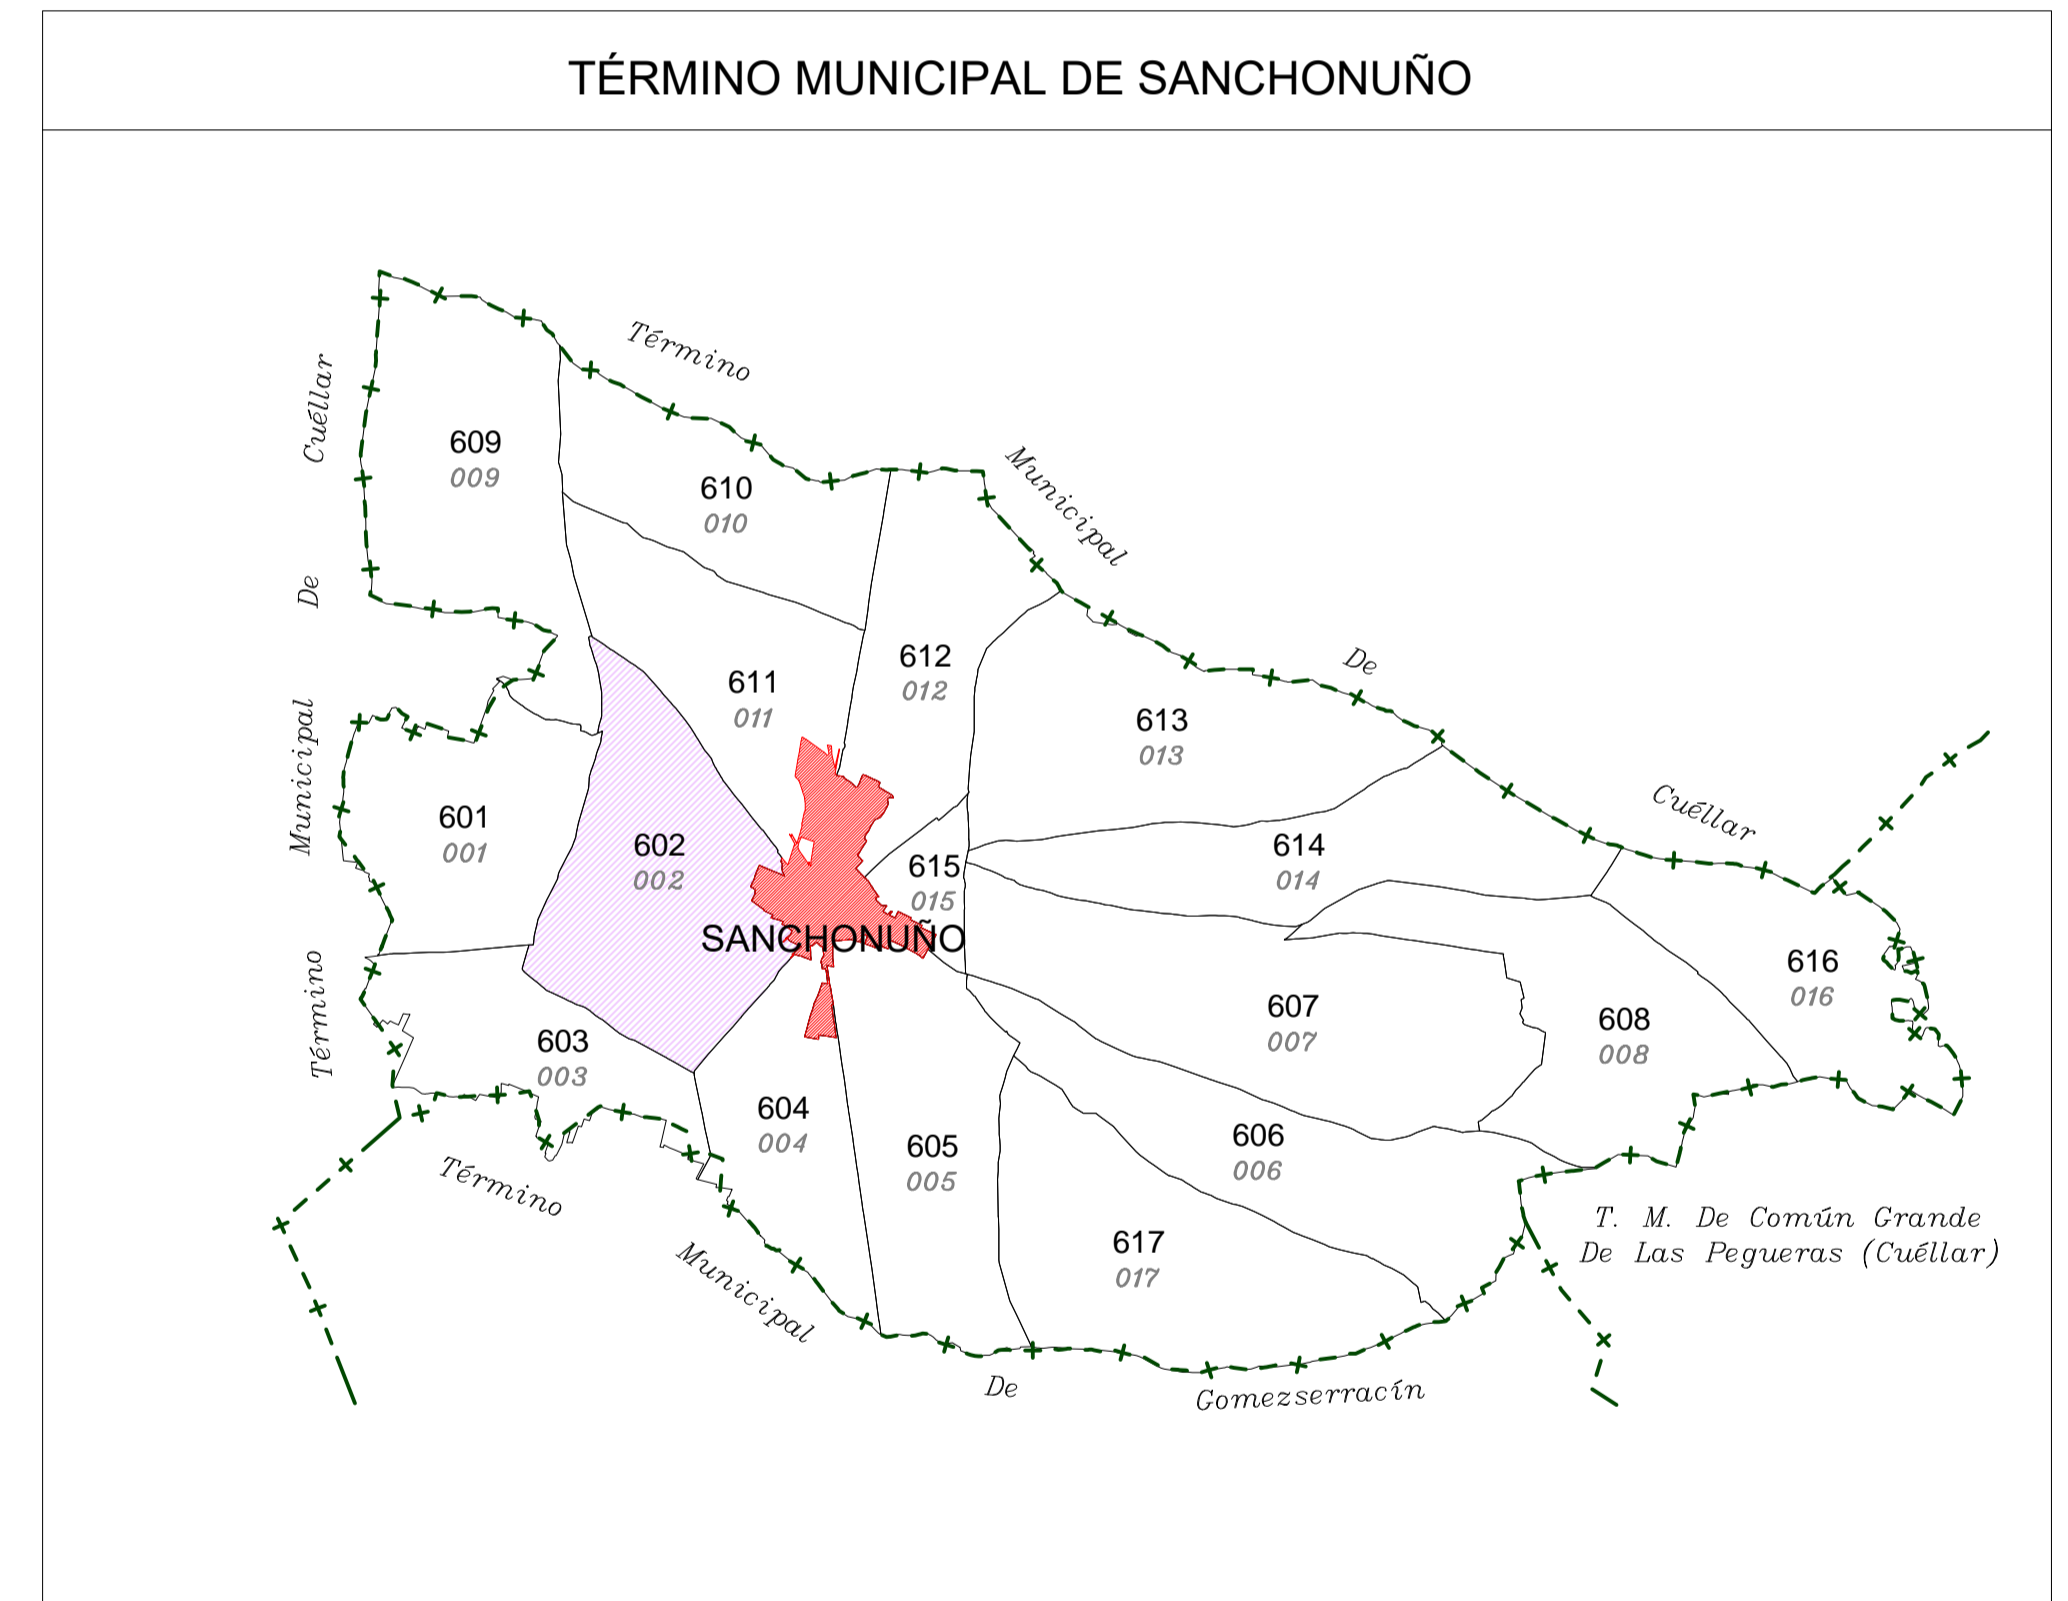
TÉRMINO MUNICIPAL DE SANCHONUÑO

Término Municipal De Cuéllar

Término Municipal De Cuéllar

Término Municipal De Gomezserracín

T. M. De Común Grande De Las Pegueras (Cuéllar)

609
009

610
010

611
011

612
012

613
013

614
014

615
015

601
001

602
002

SANCHONUÑO

603
003

604
004

605
005

606
006

607
007

608
008

616
016

617
017